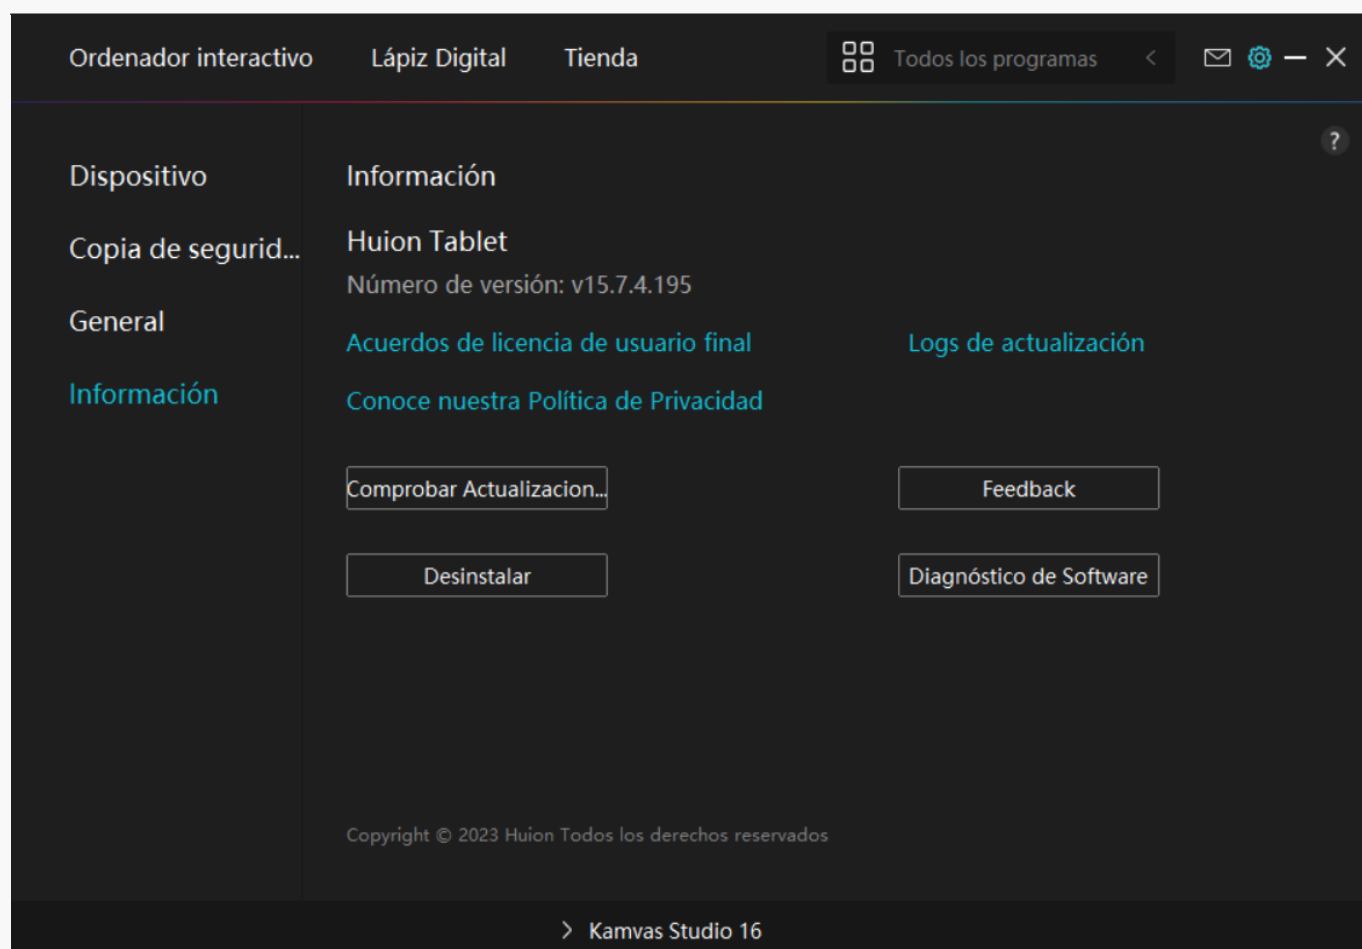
Ordenador interactivo Lápiz Digital Tienda

Todos los programas

?

Dispositivo

Copia de segurid...

General

Información

Información

Huion Tablet

Número de versión: v15.7.4.195

Acuerdos de licencia de usuario final

Logs de actualización

Conoce nuestra Política de Privacidad

Comprobar Actualizacion...

Feedback

Desinstalar

Diagnóstico de Software

Copyright © 2023 Huion Todos los derechos reservados

Kamvas Studio 16